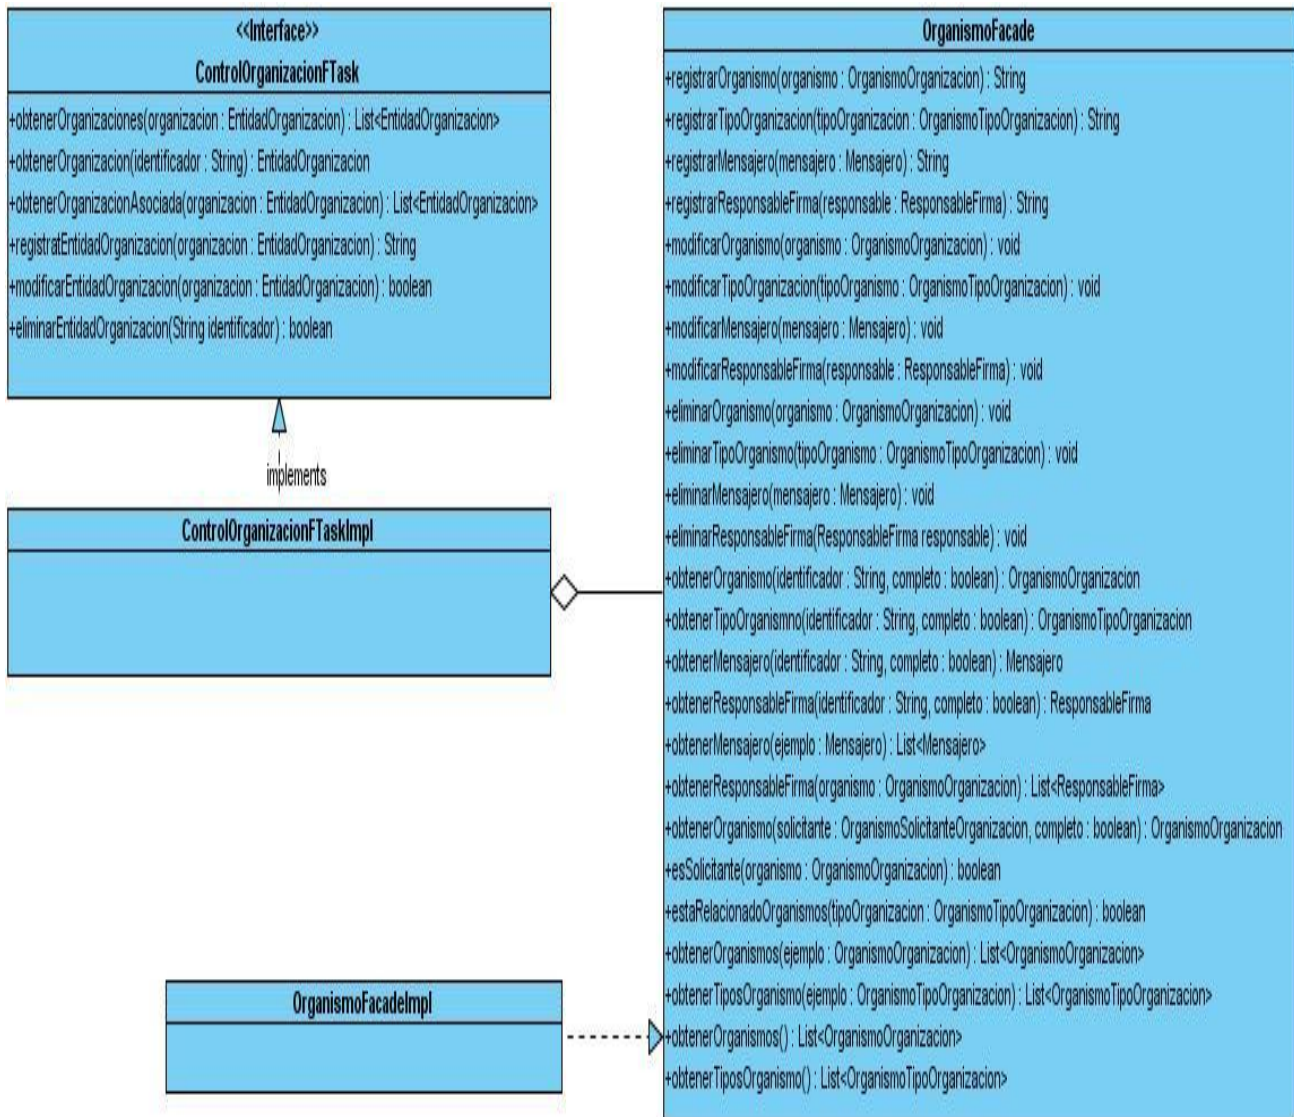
<<Interface>>
ControlOrganizacionFTask

+obtenerOrganizaciones(organizacion : EntidadOrganizacion) : List<EntidadOrganizacion>
+obtenerOrganizacion(identificador : String) : EntidadOrganizacion
+obtenerOrganizacionAsociada(organizacion : EntidadOrganizacion) : List<EntidadOrganizacion>
+registratEntidadOrganizacion(organizacion : EntidadOrganizacion) : String
+modificarEntidadOrganizacion(organizacion : EntidadOrganizacion) : boolean
+eliminarEntidadOrganizacion(String identificador) : boolean

implements

ControlOrganizacionFTaskImpl

OrganismoFacadeImpl

OrganismoFacade

+registrarOrganismo(organismo : OrganismoOrganizacion) : String
+registrarTipoOrganizacion(tipoOrganizacion : OrganismoTipoOrganizacion) : String
+registrarMensajero(mensajero : Mensajero) : String
+registrarResponsableFirma(responsable : ResponsableFirma) : String
+modificarOrganismo(organismo : OrganismoOrganizacion) : void
+modificarTipoOrganizacion(tipoOrganismo : OrganismoTipoOrganizacion) : void
+modificarMensajero(mensajero : Mensajero) : void
+modificarResponsableFirma(responsable : ResponsableFirma) : void
+eliminarOrganismo(organismo : OrganismoOrganizacion) : void
+eliminarTipoOrganismo(tipoOrganismo : OrganismoTipoOrganizacion) : void
+eliminarMensajero(mensajero : Mensajero) : void
+eliminarResponsableFirma(ResponsableFirma responsable) : void
+obtenerOrganismo(identificador : String, completo : boolean) : OrganismoOrganizacion
+obtenerTipoOrganismno(identificador : String, completo : boolean) : OrganismoTipoOrganizacion
+obtenerMensajero(identificador : String, completo : boolean) : Mensajero
+obtenerResponsableFirma(identificador : String, completo : boolean) : ResponsableFirma
+obtenerMensajero(ejemplo : Mensajero) : List<Mensajero>
+obtenerResponsableFirma(organismo : OrganismoOrganizacion) : List<ResponsableFirma>
+obtenerOrganismo(solicitante : OrganismoSolicitanteOrganizacion, completo : boolean) : OrganismoOrganizacion
+esSolicitante(organismo : OrganismoOrganizacion) : boolean
+estaRelacionadoOrganismos(tipoOrganizacion : OrganismoTipoOrganizacion) : boolean
+obtenerOrganismos(ejemplo : OrganismoOrganizacion) : List<OrganismoOrganizacion>
+obtenerTiposOrganismo(ejemplo : OrganismoTipoOrganizacion) : List<OrganismoTipoOrganizacion>
+obtenerOrganismos() : List<OrganismoOrganizacion>
+obtenerTiposOrganismo() : List<OrganismoTipoOrganizacion>